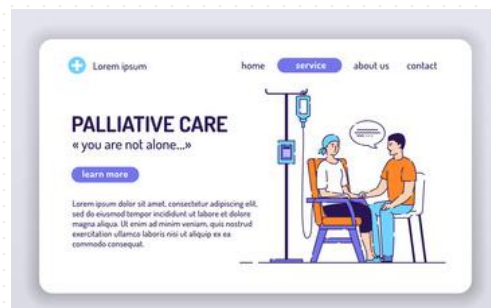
Lorem ipsum

home service about us contact

PALLIATIVE CARE
« you are not alone...»

learn more

Lorem ipsum dolor sit amet, consectetur adipiscing elit, sed do eiusmod tempor incididunt ut labore et dolore magna aliqua. Ut enim ad minim veniam, quis nostrud exercitation ullamco laboris nisi ut aliquip ex ea commodo consequat.